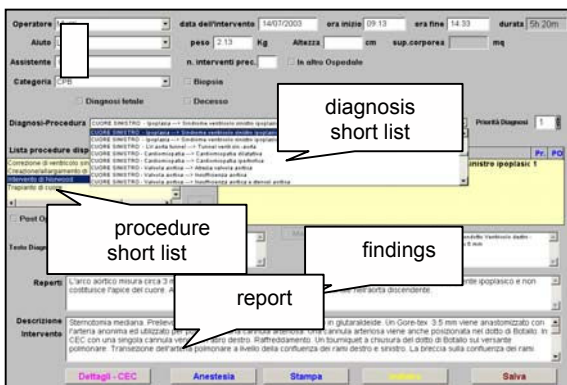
Operatore
data dell'intervento 14/07/2003 ora inizio 09:13 ora fine 14:33 durata 5h 20m
Aiuto
peso 2.13 Kg Altezza cm sup.corporea mq
Assistente
n. interventi prec. In altro Ospedale
Categoria CPB
Biopsia
Diagnosi fetale
Decesso
Diagnosi-Procedura
diagnosis short list
Priorità Diagnosi 1
CUORE SINISTRO - Ipoplasia --> Sindrome ventricolo sinistro ipoplasico
CUORE SINISTRO - Ipoplasia --> Sindrome ventricolo sinistro ipoplasico
CUORE SINISTRO - LV outla tunnel --> Tunnel ventricolo-aorta
CUORE SINISTRO - Cardiomiopatia --> Cardiomiopatia dilatativa
CUORE SINISTRO - Cardiomiopatia --> Cardiomiopatia ipertrofica
CUORE SINISTRO - Valvola aortica --> Atresia valvola aortica
CUORE SINISTRO - Valvola aortica --> Insufficienza aortica
CUORE SINISTRO - Valvola aortica --> Insufficienza aortica e difetti protesi
Lista procedure disp
Correzione di ventricolo sin
Creazione/allargamento d
Intervento di Norwood
Trapianto di cuore
inistro ipoplasic 1
Pr. PO
Post O
procedure short list
Testo Diagn
findings
Reperti L'arco aortico misura circa 3 m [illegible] costituisce l'apice del cuore. A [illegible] nell'aorta discendente. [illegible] ente ipoplasico e non
report
Descrizione Intervento Sternotomia mediana. Preleva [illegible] in glutaraldeide. Un Gore-tex 3.5 mm viene anastomizzato con l'arteria anonima ed utilizzato per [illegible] cannula arteriosa. Una cannula arteriosa viene anche posizionata nel dotto di Botallo. In CEC con una singola cannula ven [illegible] atrio destro. Raffreddamento. Un tourniquet a chiusura del dotto di Botallo sul versante polmonare. Transezione dell'arteria polmonare a livello della confluenza dei rami destro e sinistro. La breccia sulla confluenza dei rami
Dettagli - CEC
Anestesia
Stampa
Salva